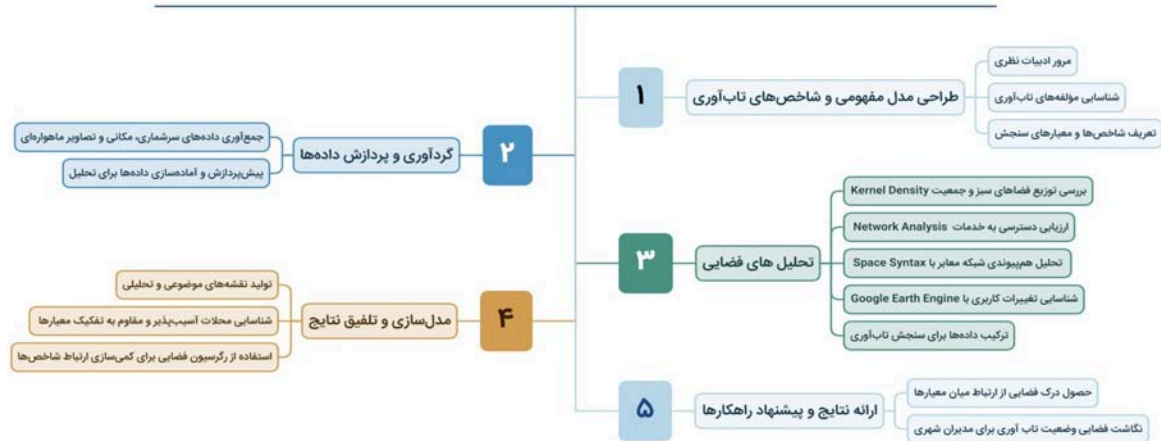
۱
طراحی مدل مفهومی و شاخص‌های تاب‌آوری
مرور ادبیات نظری
شناسایی مؤلفه‌های تاب‌آوری
تعریف شاخص‌ها و معیارهای سنجش

۲
گردآوری و پردازش داده‌ها
جمع‌آوری داده‌های سرشماری، مکانی و تصاویر ماهواره‌ای
پیش‌پردازش و آماده‌سازی داده‌ها برای تحلیل

۳
تحلیل های فضایی
بررسی توزیع فضاهای سبز و جمعیت Kernel Density
ارزیابی دسترسی به خدمات Network Analysis
تحلیل هم‌پیوندی شبکه معابر با Space Syntax
شناسایی تغییرات کاربری با Google Earth Engine
ترکیب داده‌ها برای سنجش تاب‌آوری

۴
مدل‌سازی و تلفیق نتایج
تولید نقشه‌های موضوعی و تحلیلی
شناسایی محلات آسیب‌پذیر و مقاوم به تفکیک معیارها
استفاده از رگرسیون فضایی برای کمی‌سازی ارتباط شاخص‌ها

۵
ارائه نتایج و پیشنهاد راهکارها
حصول درک فضایی از ارتباط میان معیارها
نگاشت فضایی وضعیت تاب آوری برای مدیران شهری